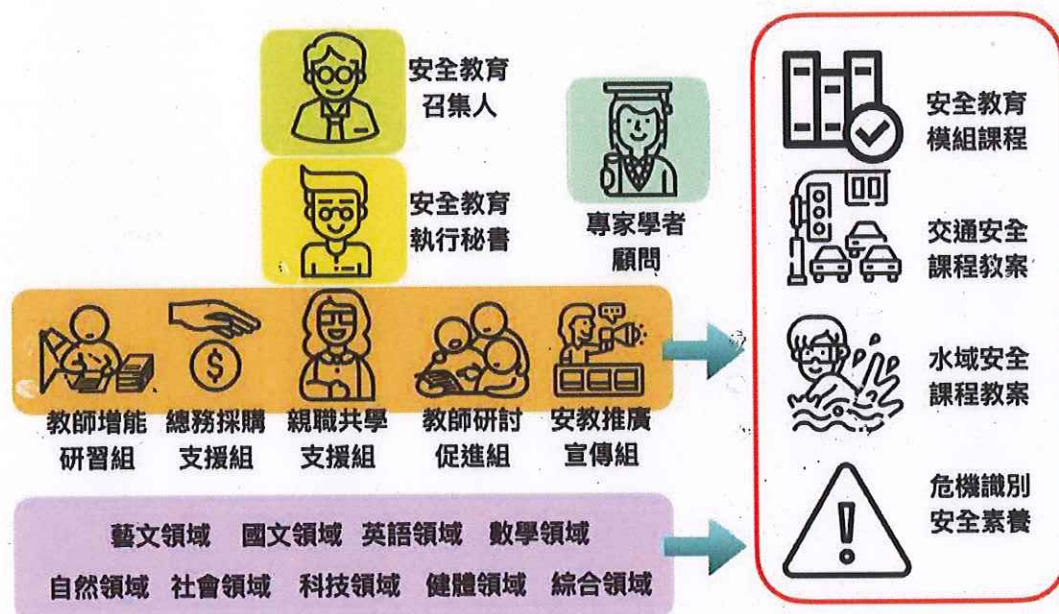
安全教育
召集人

安全教育
執行秘書

專家學者
顧問

教師增能
研習組

總務採購
支援組

親職共學
支援組

教師研討
促進組

安教推廣
宣傳組

藝文領域 國文領域 英語領域 數學領域

自然領域 社會領域 科技領域 健體領域 綜合領域

安全教育
模組課程

交通安全
課程教案

水域安全
課程教案

危機識別
安全素養